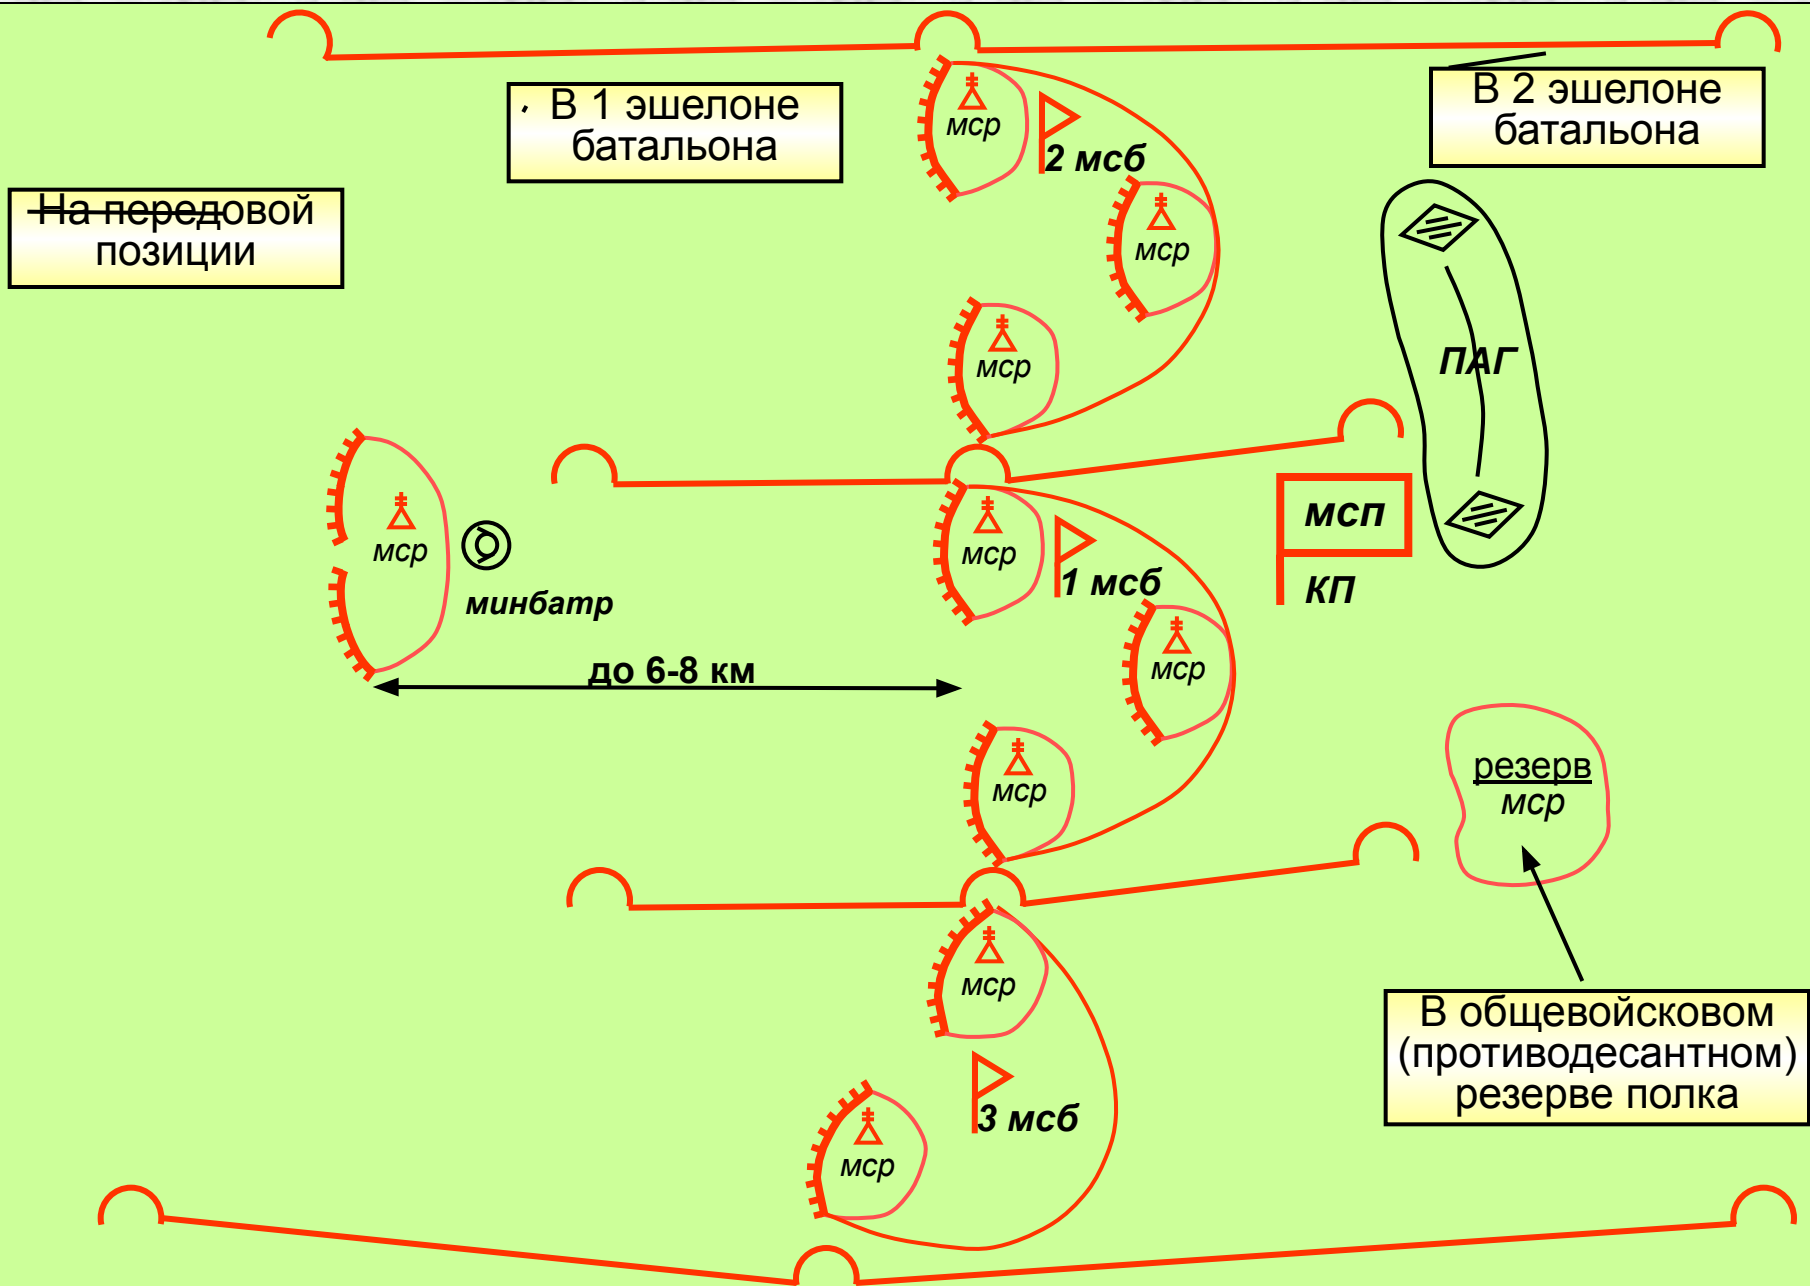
В 1 эшелоне батальона

В 2 эшелоне батальона

На передовой позиции

мср

2 мсб

мср

мср

ПАГ

мср

минбатр

мср

1 мсб

мсп

КП

мср

до 6-8 км

мср

резерв мср

мср

3 мсб

мср

В общевойсковом (противодесантном) резерве полка